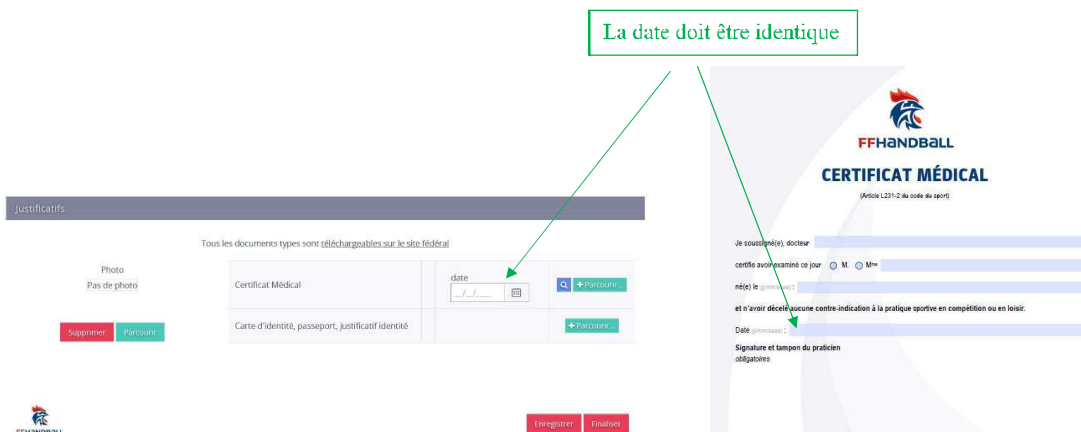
La date doit être identique

Justificatifs

Tous les documents types sont téléchargeables sur le site fédéral

Photo
Pas de photo

Supprimer Parcourir

Certificat Médical

date
__/__/____

Parcourir...

Carte d'identité, passeport, justificatif identité

Parcourir...

Enregistrer Finaliser

FFHANDBALL

CERTIFICAT MÉDICAL

(Article L231-2 du code du sport)

Je soussigné(e), docteur

certifie avoir examiné ce jour M. Mme

né(e) le (jj/mm/aaaa) :

et n'avoir décelé aucune contre-indication à la pratique sportive en compétition ou en loisir.

Date (jj/mm/aaaa) :

Signature et tampon du praticien
obligatoires